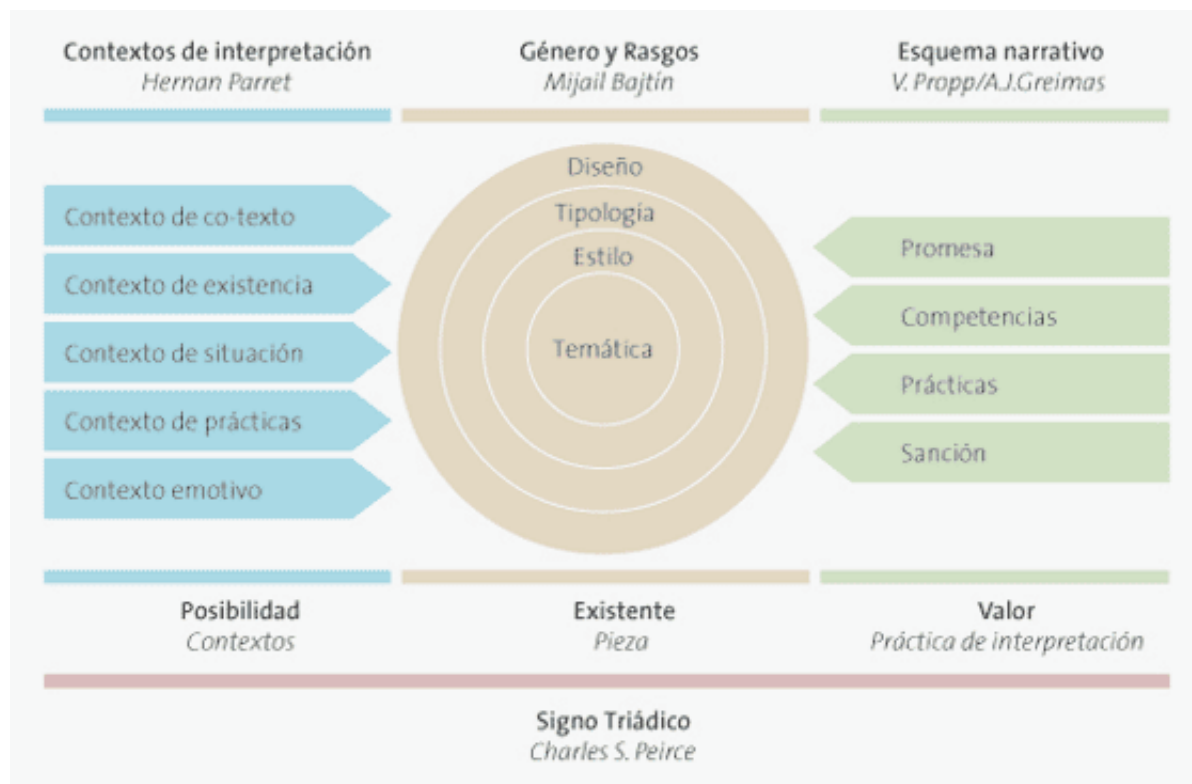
Contextos de interpretación
Hernan Parret

Género y Rasgos
Mijail Bajtín

Esquema narrativo
V. Propp/A.J.Greimas

Contexto de co-texto
Contexto de existencia
Contexto de situación
Contexto de prácticas
Contexto emotivo

Diseño
Tipología
Estilo
Temática

Promesa
Competencias
Prácticas
Sanción

Posibilidad
Contextos

Existente
Pieza

Valor
Práctica de interpretación

Signo Triádico
Charles S. Peirce